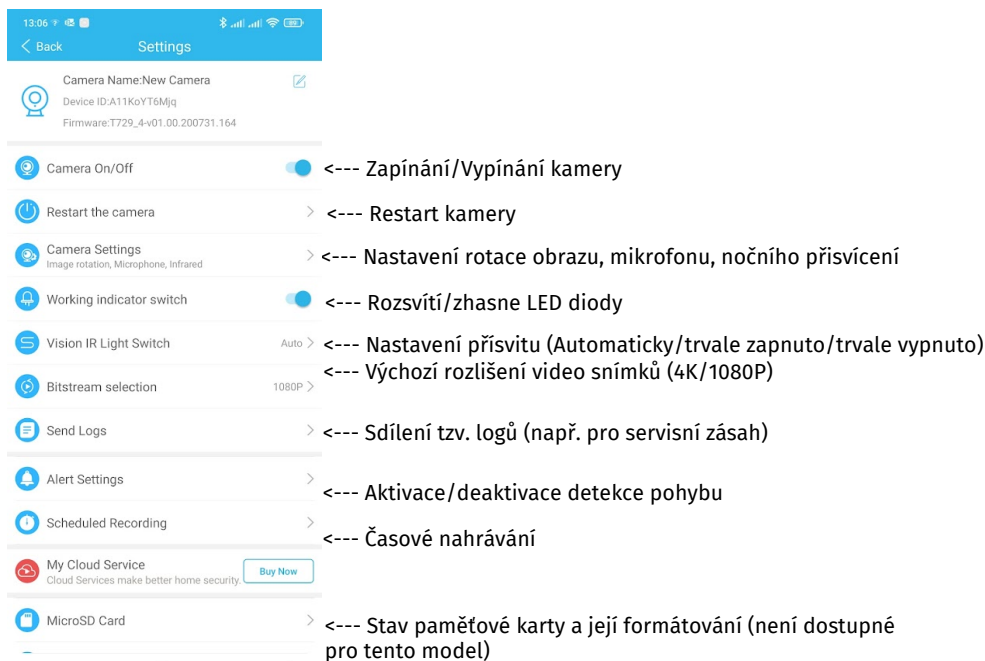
13:06

< Back Settings

Camera Name:New Camera
Device ID:A11KoYT6Mjq
Firmware:T729_4-v01.00.200731.164

Camera On/Off <--- Zapínání/Vypínání kamery

Restart the camera > <--- Restart kamery

Camera Settings
Image rotation, Microphone, Infrared > <--- Nastavení rotace obrazu, mikrofonu, nočního přisvícení

Working indicator switch <--- Rozsvítí/zhasne LED diody

Vision IR Light Switch Auto > <--- Nastavení přísvitu (Automaticky/trvale zapnuto/trvale vypnuto)

Bitstream selection 1080P > <--- Výchozí rozlišení video snímků (4K/1080P)

Send Logs > <--- Sdílení tzv. logů (např. pro servisní zásah)

Alert Settings > <--- Aktivace/deaktivace detekce pohybu

Scheduled Recording > <--- Časové nahrávání

My Cloud Service
Cloud Services make better home security. Buy Now

MicroSD Card > <--- Stav paměťové karty a její formátování (není dostupné pro tento model)